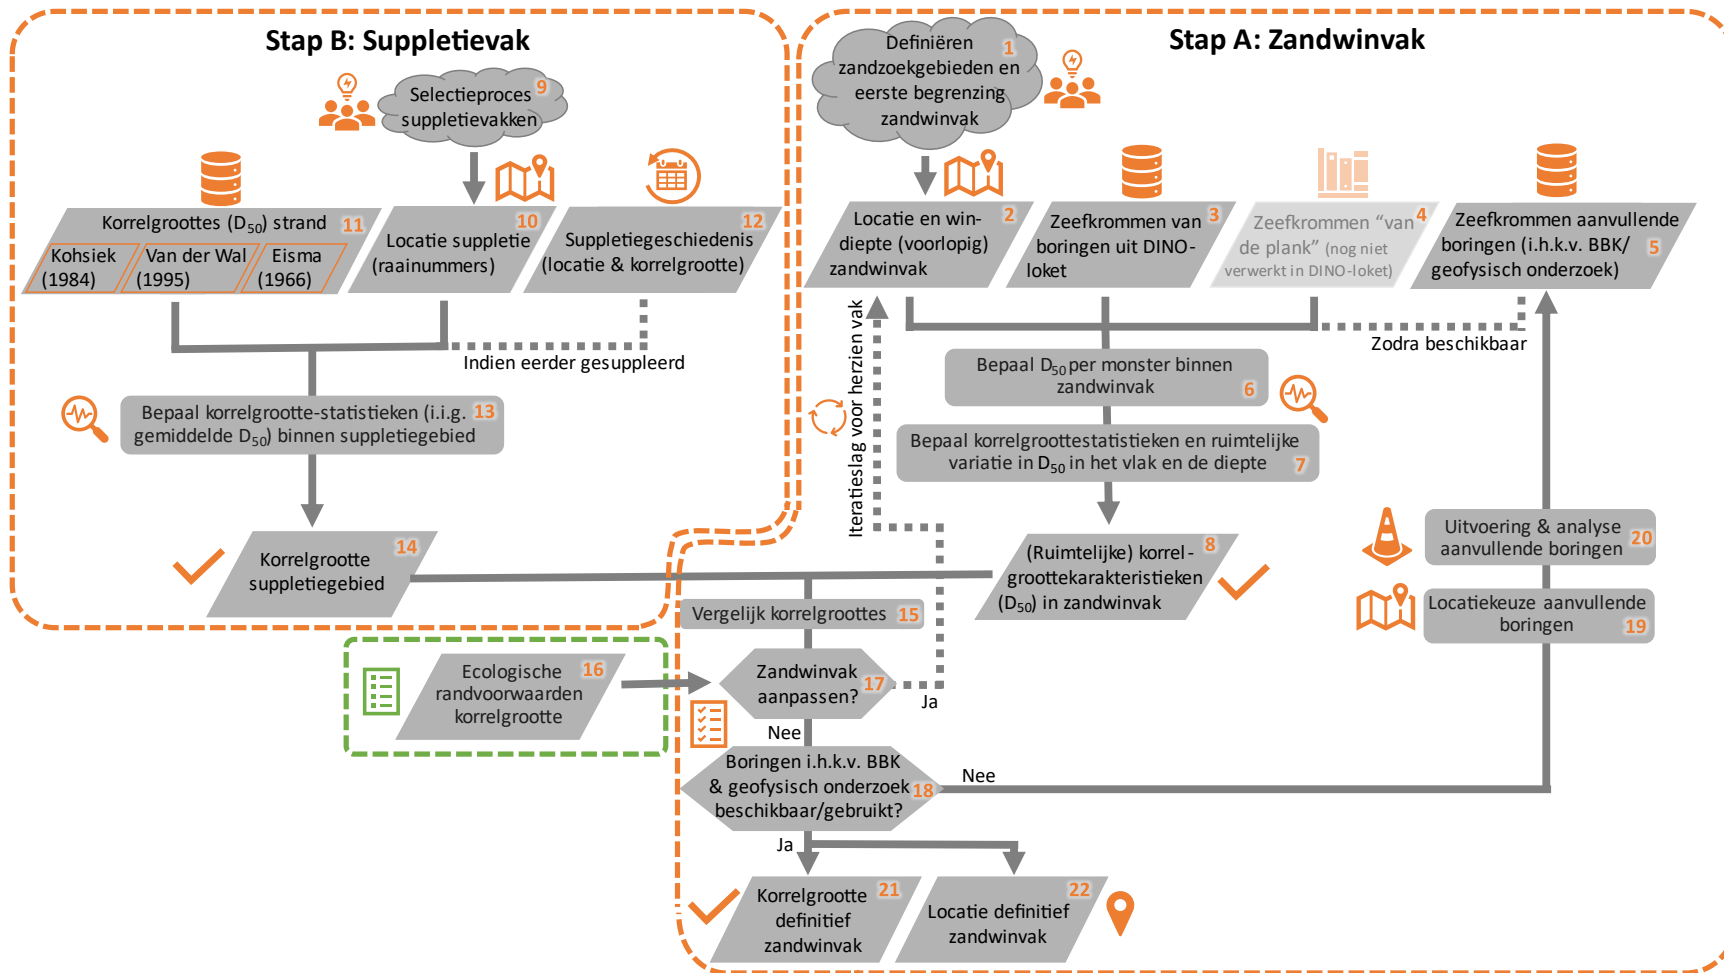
Stap B: Suppletievak

Selectieproces suppletievakken 9

Korrelgroottes ($D_{50}$) strand 11

Kohsiek (1984)

Van der Wal (1995)

Eisma (1966)

Locatie suppletie (raainummers) 10

Suppletiegeschiedenis (locatie & korrelgrootte) 12

Indien eerder gesuppleerd

Bepaal korrelgrootte-statistieken (i.i.g. gemiddelde $D_{50}$) binnen suppletiegebied 13

Korrelgrootte suppletiegebied 14

Stap A: Zandwinvak

Definiëren zandzoekgebieden en eerste begrenzing zandwinvak 1

Locatie en win-diepte (voorlopig) zandwinvak 2

Zeefkrommen van boringen uit DINO-loket 3

Zeefkrommen "van de plank" (nog niet verwerkt in DINO-loket) 4

Zeefkrommen aanvullende boringen (i.h.k.v. BBK/ geofysisch onderzoek) 5

Zodra beschikbaar

Bepaal $D_{50}$ per monster binnen zandwinvak 6

Bepaal korrelgroottestatistieken en ruimtelijke variatie in $D_{50}$ in het vlak en de diepte 7

(Ruimtelijke) korrel-groottekarakteristieken ($D_{50}$) in zandwinvak 8

Iteratieslag voor herzien vak

Vergelijk korrelgroottes 15

Ecologische randvoorwaarden korrelgrootte 16

Zandwinvak aanpassen? 17

Ja

Nee

Boringen i.h.k.v. BBK & geofysisch onderzoek beschikbaar/gebruikt? 18

Nee

Ja

Uitvoering & analyse aanvullende boringen 20

Locatiekeuze aanvullende boringen 19

Korrelgrootte definitief zandwinvak 21

Locatie definitief zandwinvak 22